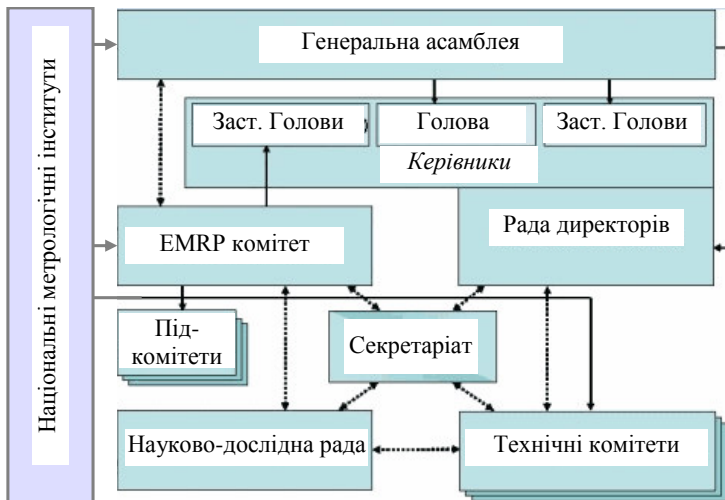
Національні метрологічні інститути

Генеральна асамблея

Заст. Голови

Голова

Заст. Голови

Керівники

EMRP комітет

Рада директорів

Підкомітети

Секретаріат

Науково-дослідна рада

Технічні комітети